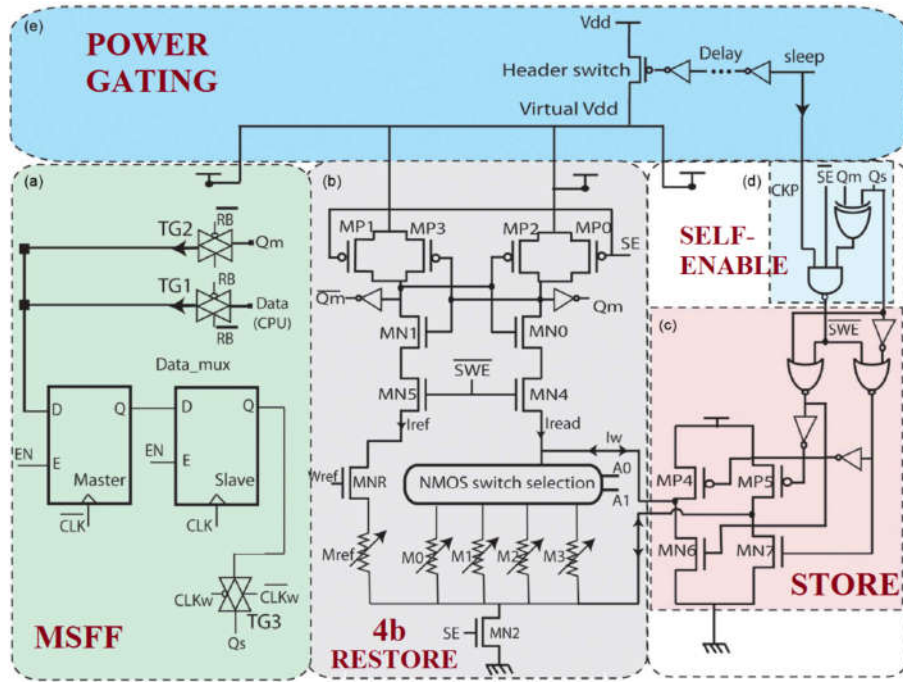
(e)
POWER GATING
Vdd
Header switch
Delay
sleep
Virtual Vdd

(a)
TG2
$\overline{RB}$
RB
Qm
TG1
RB
$\overline{RB}$
Data (CPU)
Data_mux
D
Q
D
Q
EN
E
Master
$\overline{CLK}$
EN
E
Slave
CLK
CLKw
$\overline{CLKw}$
TG3
Qs
MSFF

(b)
MP1
MP3
MP2
MP0
SE
$\overline{Qm}$
Qm
MN1
MN0
$\overline{SWE}$
MN5
MN4
Iref
Iread
Iw
Wref
MNR
NMOS switch selection
A0
A1
Mref
M0
M1
M2
M3
SE
MN2
4b RESTORE

(d)
CKP
$\overline{SE}$
Qm
Qs
SELF-ENABLE

(c)
SWE
MP4
MP5
MN6
MN7
STORE